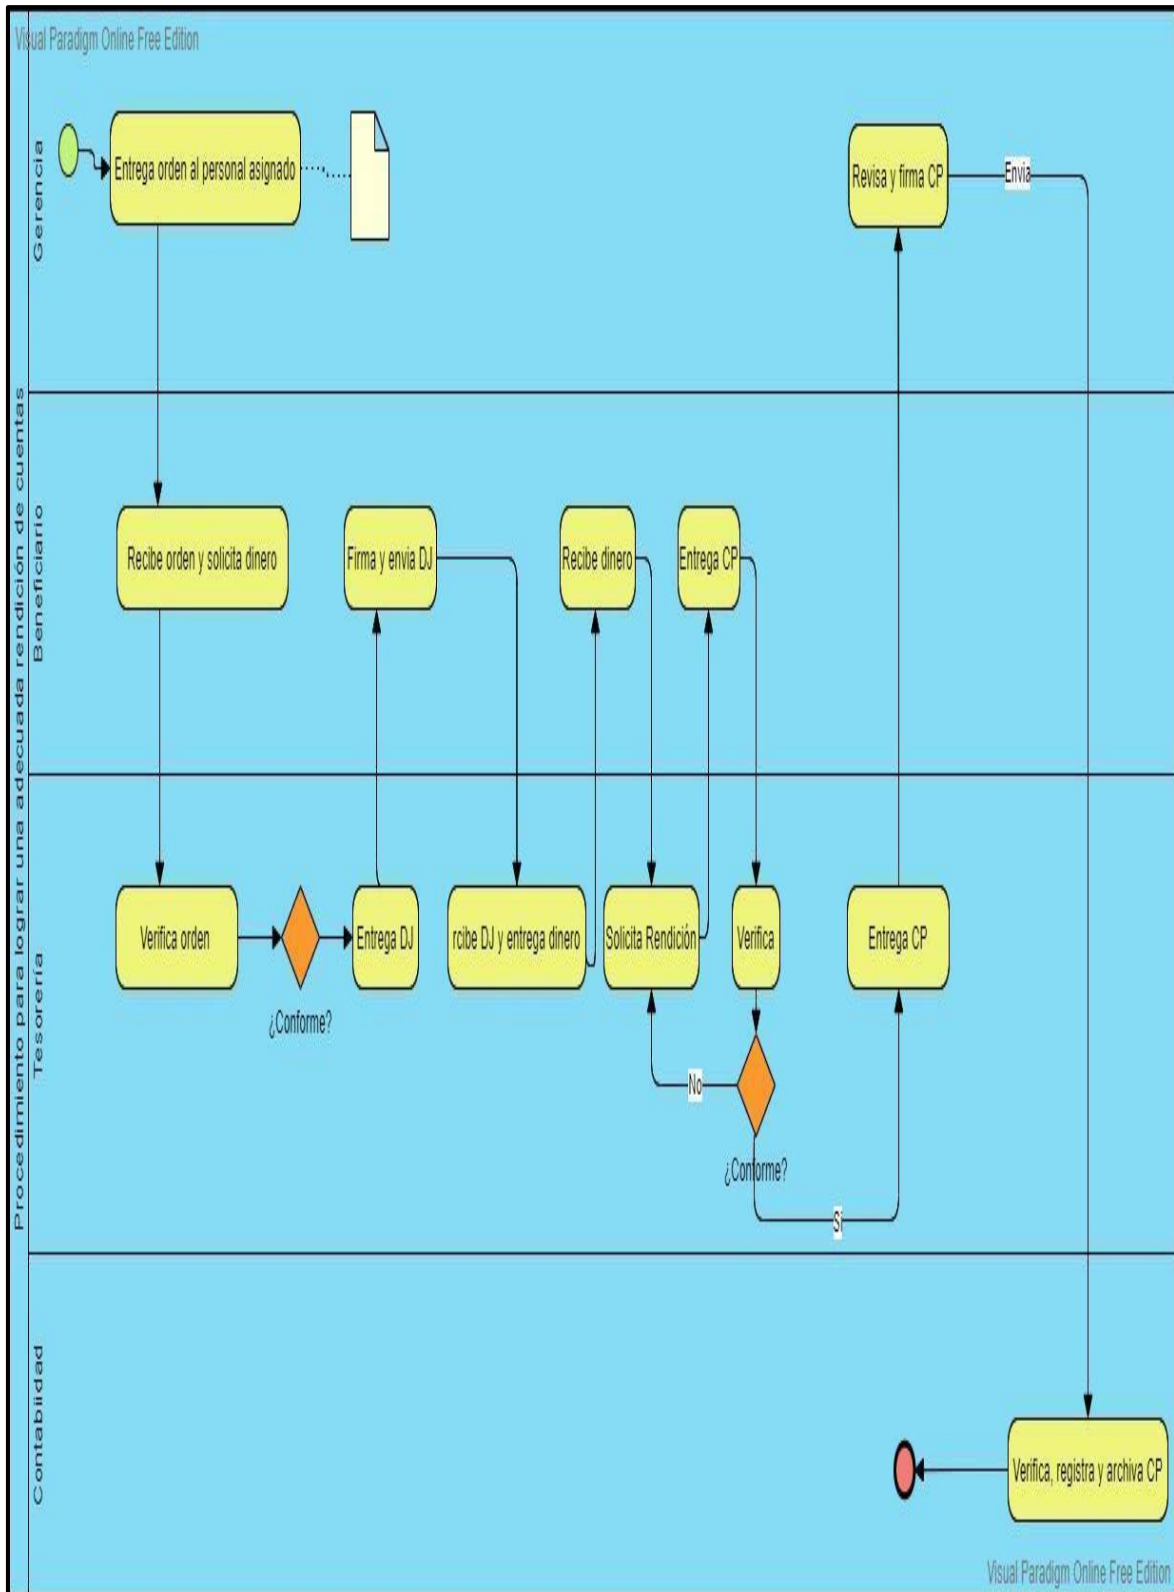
Visual Paradigm Online Free Edition

Procedimiento para lograr una adecuada rendición de cuentas

Gerencia

Entrega orden al personal asignado

Revisa y firma CP

Envia

Beneficiario

Recibe orden y solicita dinero

Firma y envia DJ

Recibe dinero

Entrega CP

Tesorería

Verifica orden

¿Conforme?

Entrega DJ

rcibe DJ y entrega dinero

Solicita Rendición

Verifica

Entrega CP

No

¿Conforme?

Si

Contabilidad

Verifica, registra y archiva CP

Visual Paradigm Online Free Edition